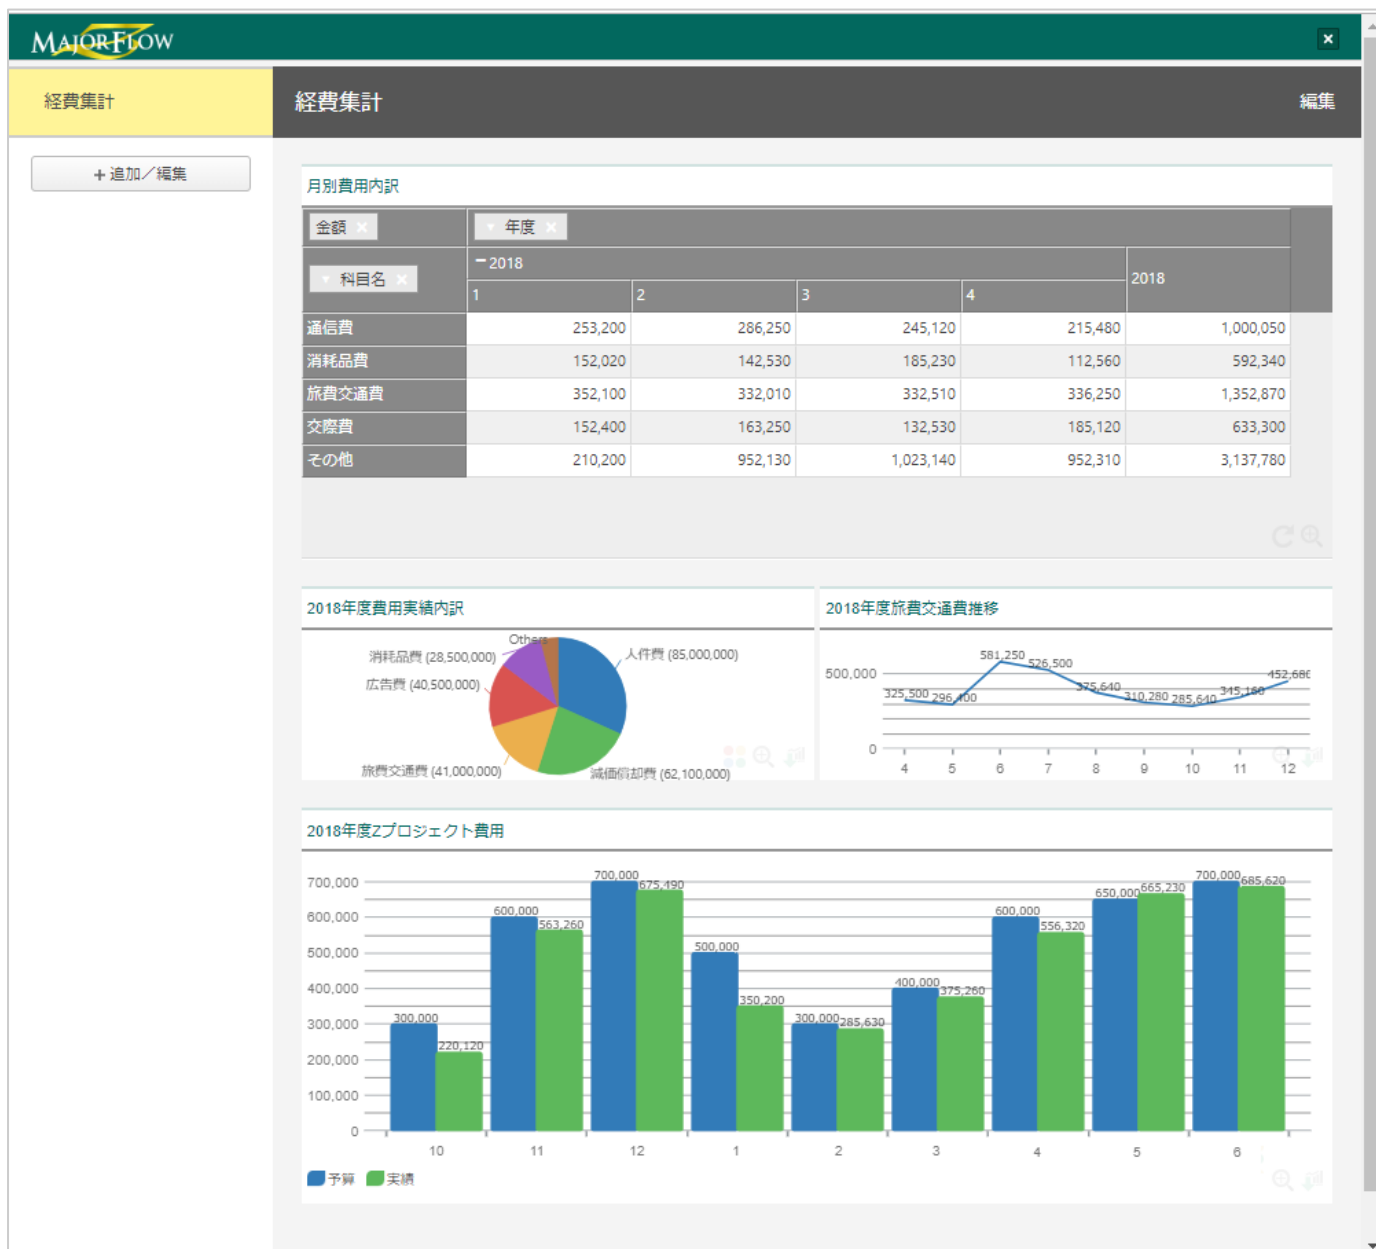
MAJOR FLOW

×

経費集計

経費集計

編集

＋追加／編集

月別費用内訳

金額 ×

年度 ×

科目名 ×

| | −2018 | | | | 2018 |
|---|---|---|---|---|---|
| | 1 | 2 | 3 | 4 | |
| 通信費 | 253,200 | 286,250 | 245,120 | 215,480 | 1,000,050 |
| 消耗品費 | 152,020 | 142,530 | 185,230 | 112,560 | 592,340 |
| 旅費交通費 | 352,100 | 332,010 | 332,510 | 336,250 | 1,352,870 |
| 交際費 | 152,400 | 163,250 | 132,530 | 185,120 | 633,300 |
| その他 | 210,200 | 952,130 | 1,023,140 | 952,310 | 3,137,780 |

2018年度費用実績内訳

Others

消耗品費 (28,500,000)

広告費 (40,500,000)

人件費 (85,000,000)

旅費交通費 (41,000,000)

減価償却費 (62,100,000)

2018年度旅費交通費推移

500,000

0

325,500 296,400 581,250 526,500 375,640 310,280 285,640 345,160 452,680

4 5 6 7 8 9 10 11 12

2018年度Zプロジェクト費用

700,000
600,000
500,000
400,000
300,000
200,000
100,000
0

300,000 220,120 600,000 563,260 700,000 675,490 500,000 350,200 300,000 285,630 400,000 375,260 600,000 556,320 650,000 665,230 700,000 685,620

10 11 12 1 2 3 4 5 6

予算 実績